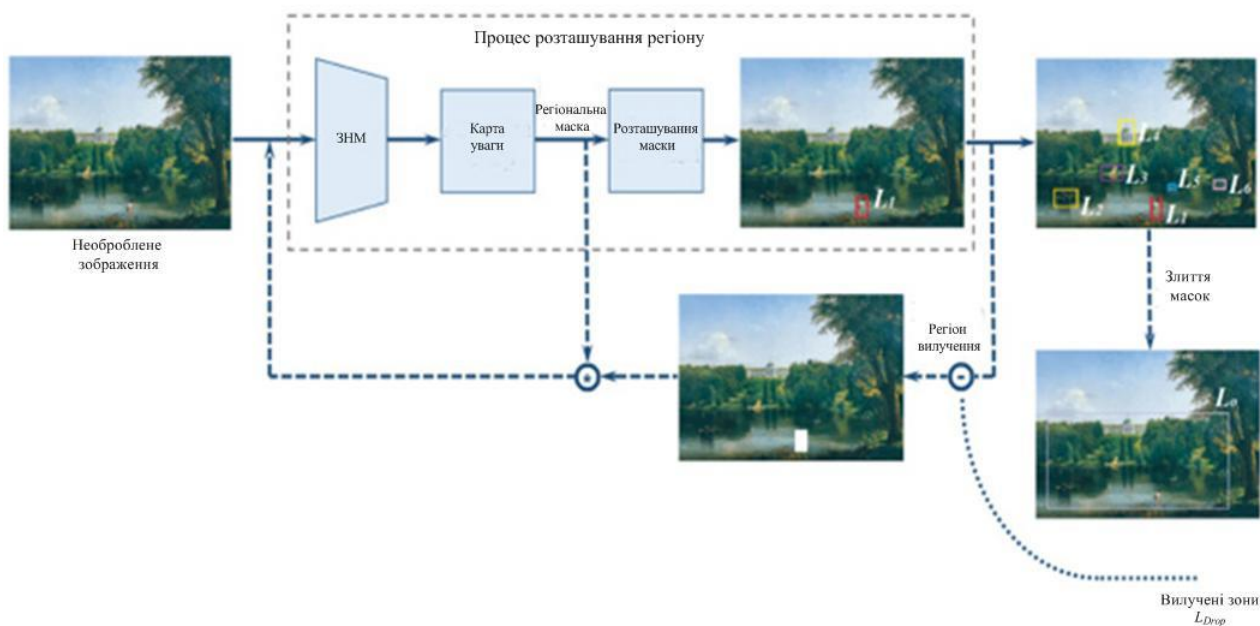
Процес розташування регіону

ЗНМ

Карта уваги

Регіональна маска

Розташування маски

$L_1$

$L_4$

$L_3$

$L_5$

$L_6$

$L_2$

$L_1$

Необроблене зображення

Злиття масок

Регіон вилучення

$L_0$

Вилучені зони $L_{Drop}$